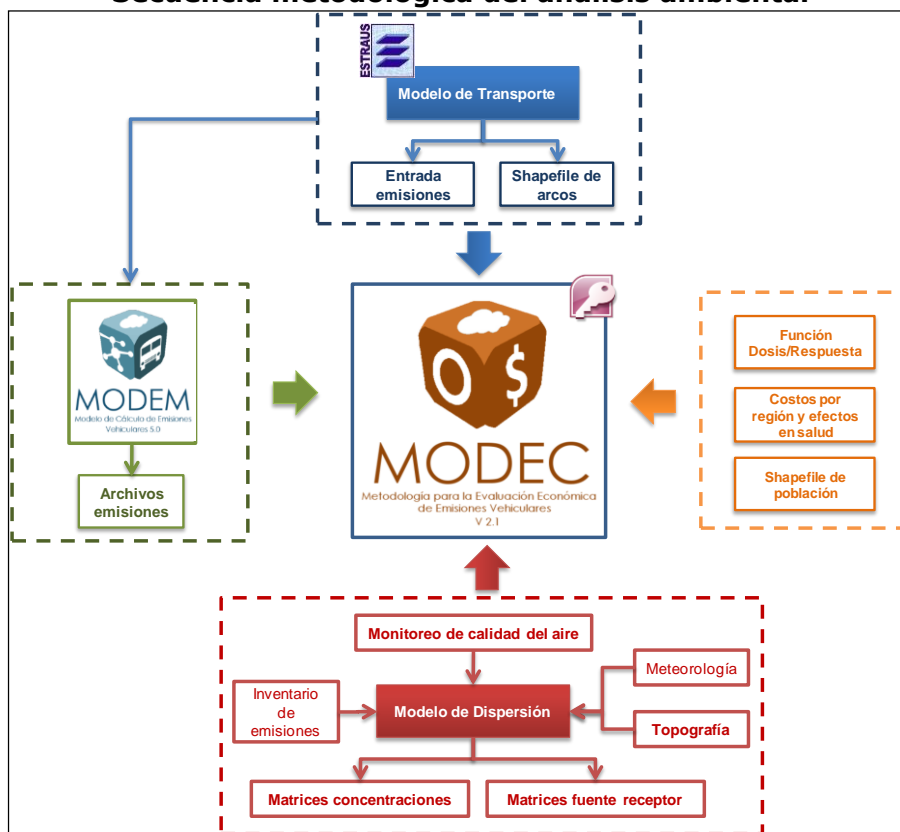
Secuencia metodológica del análisis ambiental

ESTRAUS

Modelo de Transporte

Entrada emisiones

Shapefile de arcos

MODEM
Modelo de Cálculo de Emisiones Vehiculares 5.0

Archivos emisiones

MODEC
Metodología para la Evaluación Económica de Emisiones Vehiculares
V 2.1

Función Dosis/Respuesta

Costos por región y efectos en salud

Shapefile de población

Monitoreo de calidad del aire

Inventario de emisiones

Modelo de Dispersión

Meteorología

Topografía

Matrices concentraciones

Matrices fuente receptor